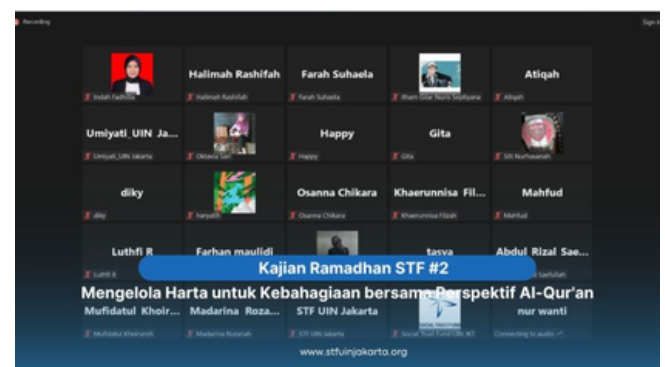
Recording

Sign in

Indah Fadhilla

Halimah Rashifah

Halimah Rashifah

Farah Suhaela

Farah Suhaela

Ilham Gilar Nurs Septyana

Atiqah

Atiqah

Umiyati_UIN Ja...

Umiyati_UIN Jakarta

Oktavia Sari

Happy

Happy

Gita

Gita

Siti Nurhasanah

diky

diky

haryati

Osanna Chikara

Osanna Chikara

Khaerunnisa Fil...

Khaerunnisa Filzah

Mahfud

Mahfud

Luthfi R

Luthfi R

Farhan maulidi

tasya

Abdul Rizal Sae...

Saefullah

Kajian Ramadhan STF #2

Mengelola Harta untuk Kebahagiaan bersama Perspektif Al-Qur'an

Mufidatul Khoir...

Mufidatul Khoiriyah

Madarina Roza...

Madarina Rozanah

STF UIN Jakarta

STF UIN Jakarta

Social Trust Fund UIN JKT

nur wanti

Connecting to audio

www.stfuinjakarta.org